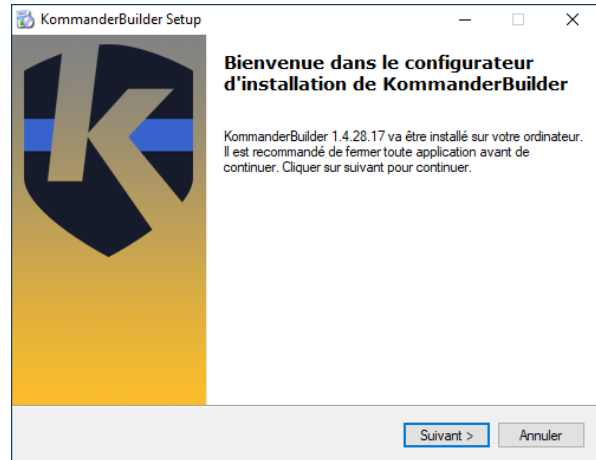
KommanderBuilder Setup

Bienvenue dans le configurateur d'installation de KommanderBuilder

KommanderBuilder 1.4.28.17 va être installé sur votre ordinateur. Il est recommandé de fermer toute application avant de continuer. Cliquer sur suivant pour continuer.

Suivant >
Annuler